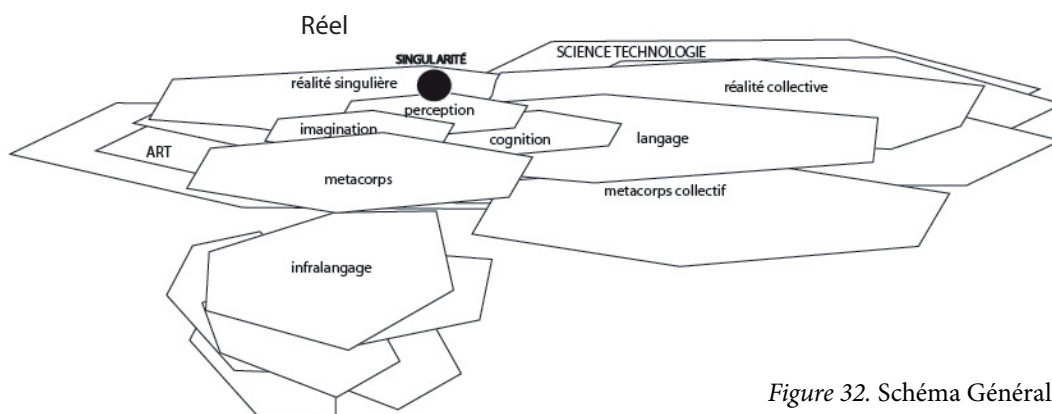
Réel

SINGULARITÉ

SCIENCE TECHNOLOGIE

réalité singulière

réalité collective

perception

imagination

cognition

langage

ART

metacorps

metacorps collectif

infralangage

*Figure 32.* Schéma Général